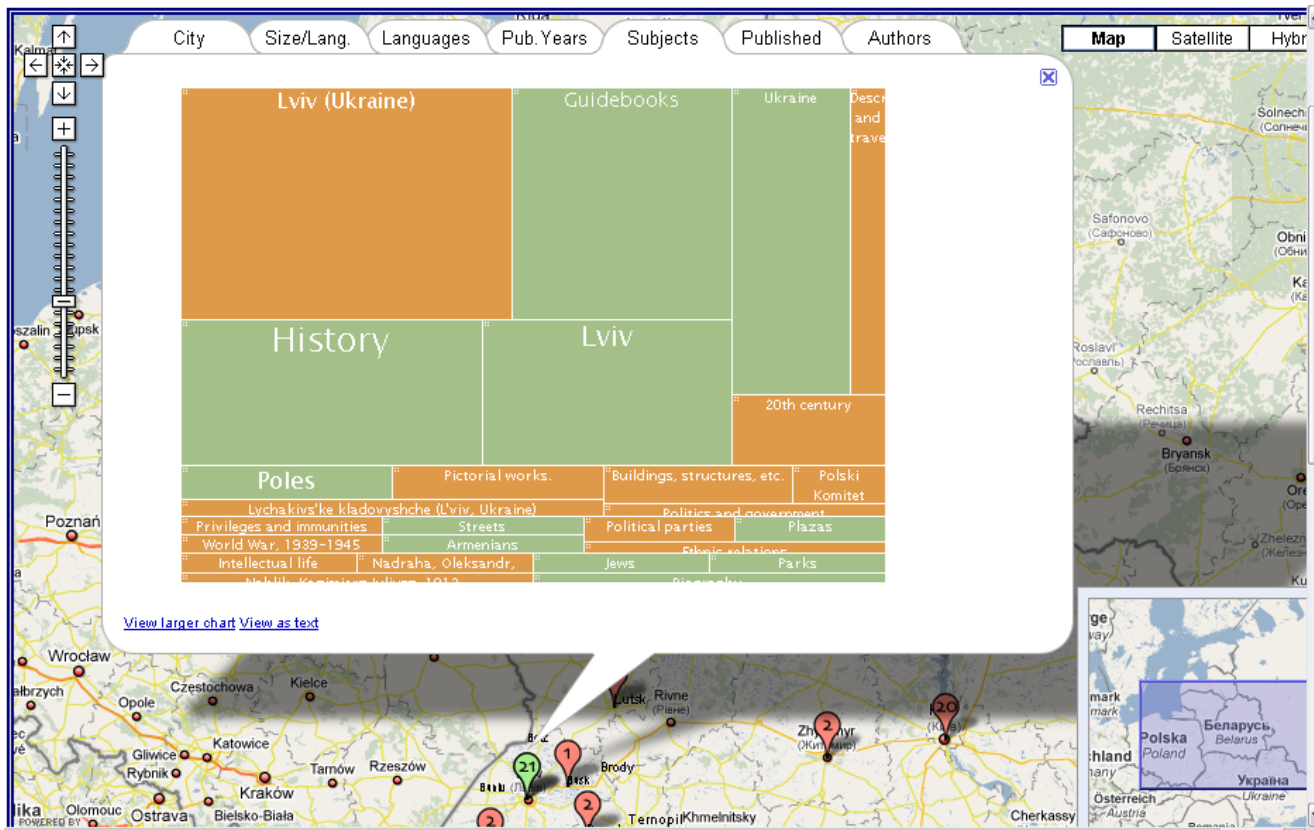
City
Size/Lang.
Languages
Pub. Years
Subjects
Published
Authors

Map
Satellite
Hybr

Lviv (Ukraine)
Guidebooks
Ukraine
Descr and trave
History
Lviv
20th century
Poles
Pictorial works.
Buildings, structures, etc.
Polski Komitet
Lychakivs'ke kladovyshche (L'viv, Ukraine)
Politics and government
Privileges and immunities
Streets
Political parties
Plazas
World War, 1939-1945
Armenians
Ethnic relations
Intellectual life
Nadraha, Oleksandr,
Jews
Parks
Nahlik, Kazimierz Juliusz, 1912
Biography

View larger chart View as text

Kalmar
Koszalin
Słupsk
Poznań
Wrocław
Wałbrzych
Opole
Częstochowa
Kielce
Katowice
Gliwice
Rybnik
Tarnów
Rzeszów
Kraków
Olomouc
Ostrava
Bielsko-Biała
Lutsk
Rivne
(Рівне)
Brody
Ternopil
Khmelnitsky
Zhytomyr
(Житомир)
Cherkassy
Safonovo
(Сафоново)
Roslavl
(Рославль)
Rechitsa
(Речица)
Bryansk
(Брянск)
Solnech
(Солнеч
Obni
(Обни
Ka
Ore
(Zhelezn
21
1
2
2
2
20
POWERED BY

Polska
Poland
Беларусь
Belarus
Україна
Ukraine
Österreich
mark
Deutschland